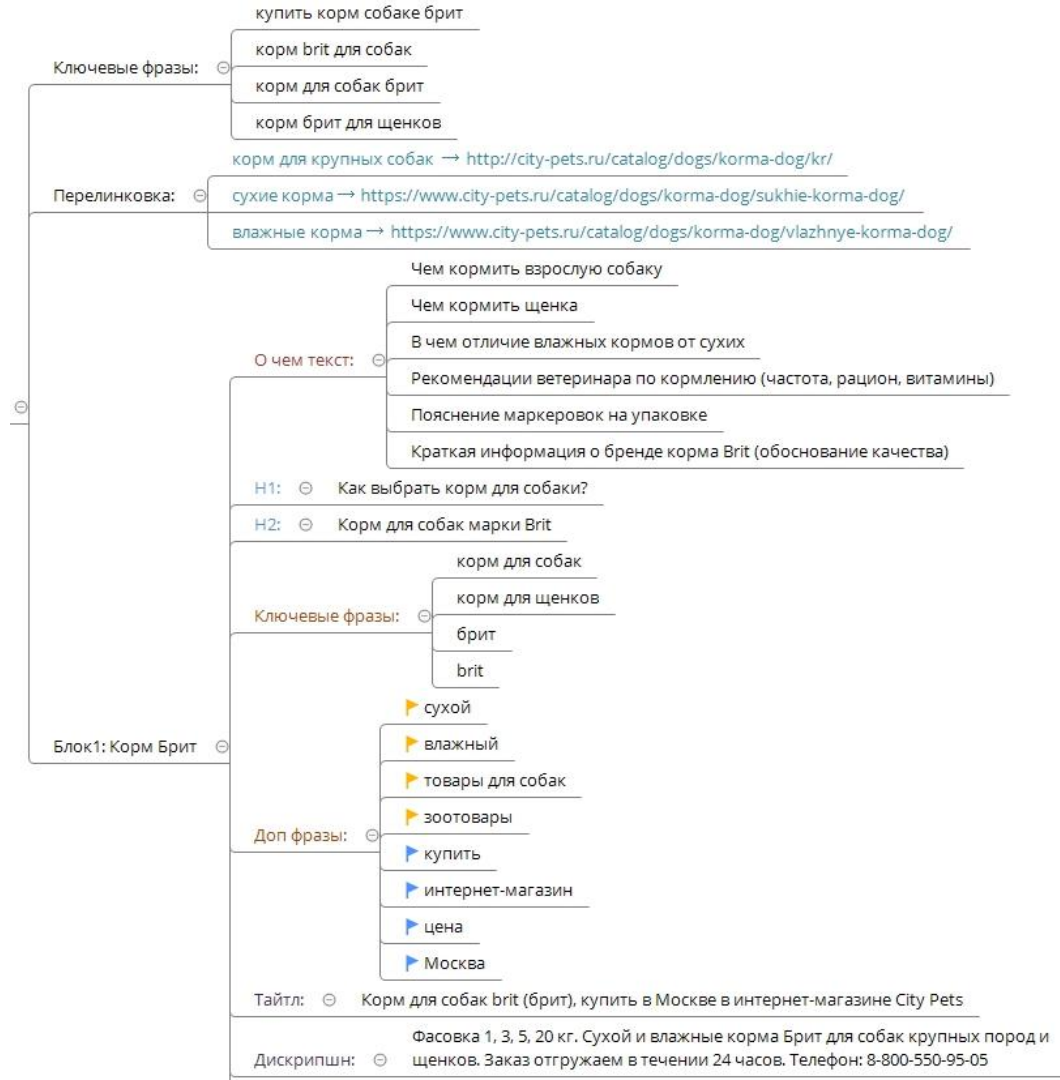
Ключевые фразы:

купить корм собаке брит

корм brit для собак

корм для собак брит

корм брит для щенков

Перелинковка:

корм для крупных собак → http://city-pets.ru/catalog/dogs/korma-dog/kr/

сухие корма → https://www.city-pets.ru/catalog/dogs/korma-dog/sukhie-korma-dog/

влажные корма → https://www.city-pets.ru/catalog/dogs/korma-dog/vlazhnye-korma-dog/

Блок1: Корм Брит

О чем текст:

Чем кормить взрослую собаку

Чем кормить щенка

В чем отличие влажных кормов от сухих

Рекомендации ветеринара по кормлению (частота, рацион, витамины)

Пояснение маркеровок на упаковке

Краткая информация о бренде корма Brit (обоснование качества)

H1: Как выбрать корм для собаки?

H2: Корм для собак марки Brit

Ключевые фразы:

корм для собак

корм для щенков

брит

brit

Доп фразы:

сухой

влажный

товары для собак

зоотовары

купить

интернет-магазин

цена

Москва

Тайтл: Корм для собак brit (брит), купить в Москве в интернет-магазине City Pets

Дискрипшн: Фасовка 1, 3, 5, 20 кг. Сухой и влажные корма Брит для собак крупных пород и щенков. Заказ отгружаем в течении 24 часов. Телефон: 8-800-550-95-05